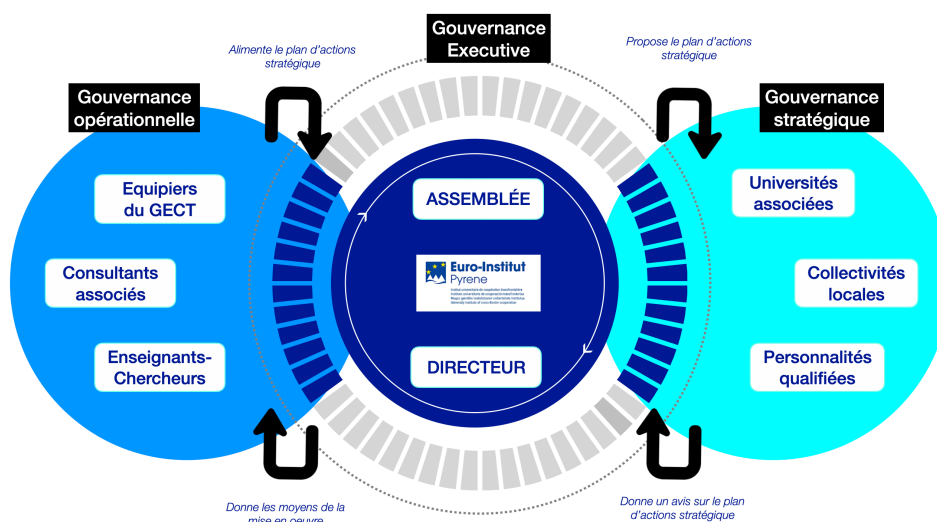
Gouvernance Executive

Alimente le plan d'actions stratégique

Propose le plan d'actions stratégique

Gouvernance opérationnelle

Gouvernance stratégique

Equipiers du GECT

Consultants associés

Enseignants-Chercheurs

ASSEMBLÉE

Euro-Institut Pyrene

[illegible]

DIRECTEUR

Universités associées

Collectivités locales

Personnalités qualifiées

Donne les moyens de la mise en oeuvre

Donne un avis sur le plan d'actions stratégique